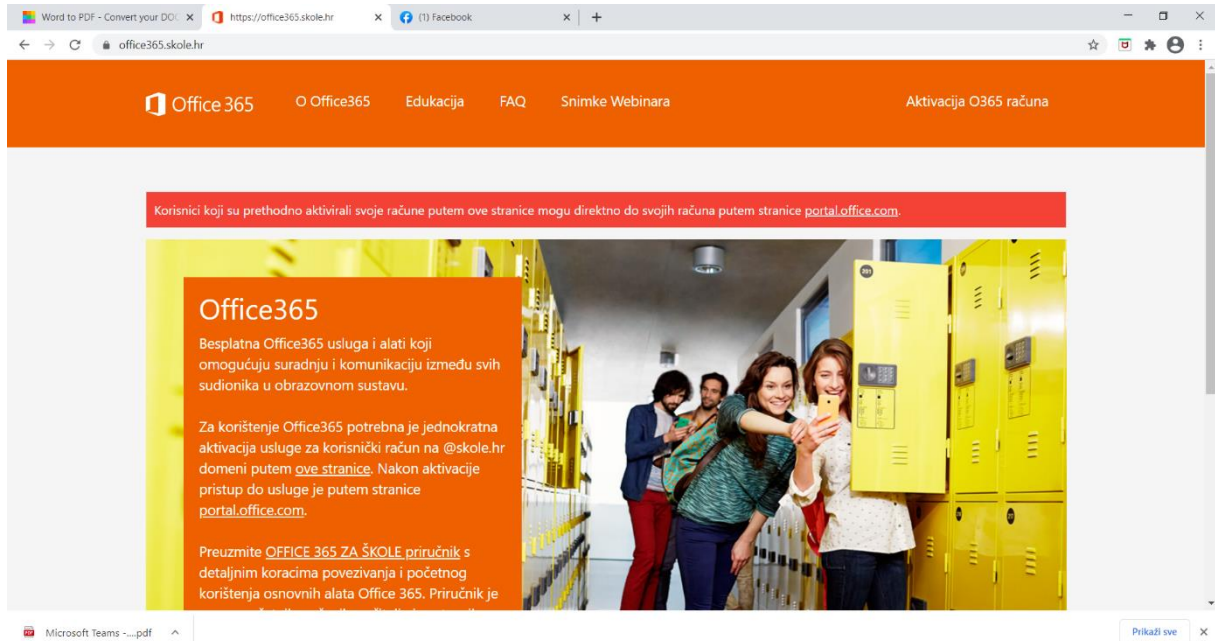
Word to PDF - Convert your DOC ×
https://office365.skole.hr ×
(1) Facebook ×
+

office365.skole.hr

Office 365 O Office365 Edukacija FAQ Snimke Webinara Aktivacija O365 računa

Korisnici koji su prethodno aktivirali svoje račune putem ove stranice mogu direktno do svojih računa putem stranice portal.office.com.

Office365

Besplatna Office365 usluga i alati koji omogućuju suradnju i komunikaciju između svih sudionika u obrazovnom sustavu.

Za korištenje Office365 potrebna je jednokratna aktivacija usluge za korisnički račun na @skole.hr domeni putem ove stranice. Nakon aktivacije pristup do usluge je putem stranice portal.office.com.

Preuzmite OFFICE 365 ZA ŠKOLE priručnik s detaljnim koracima povezivanja i početnog korištenja osnovnih alata Office 365. Priručnik je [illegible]

Microsoft Teams -....pdf

Prikaži sve ×